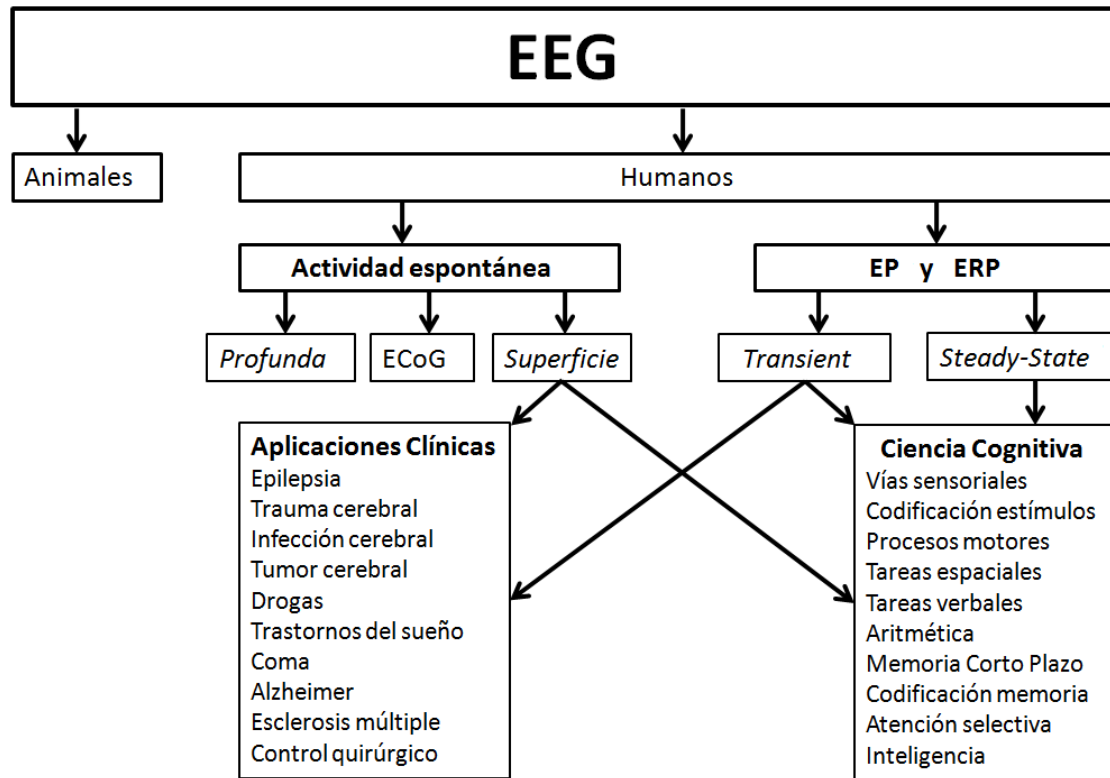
EEG

Animales

Humanos

Actividad espontánea

EP y ERP

Profunda

ECoG

Superficie

Transient

Steady-State

Aplicaciones Clínicas
Epilepsia
Trauma cerebral
Infección cerebral
Tumor cerebral
Drogas
Trastornos del sueño
Coma
Alzheimer
Esclerosis múltiple
Control quirúrgico

Ciencia Cognitiva
Vías sensoriales
Codificación estímulos
Procesos motores
Tareas espaciales
Tareas verbales
Aritmética
Memoria Corto Plazo
Codificación memoria
Atención selectiva
Inteligencia